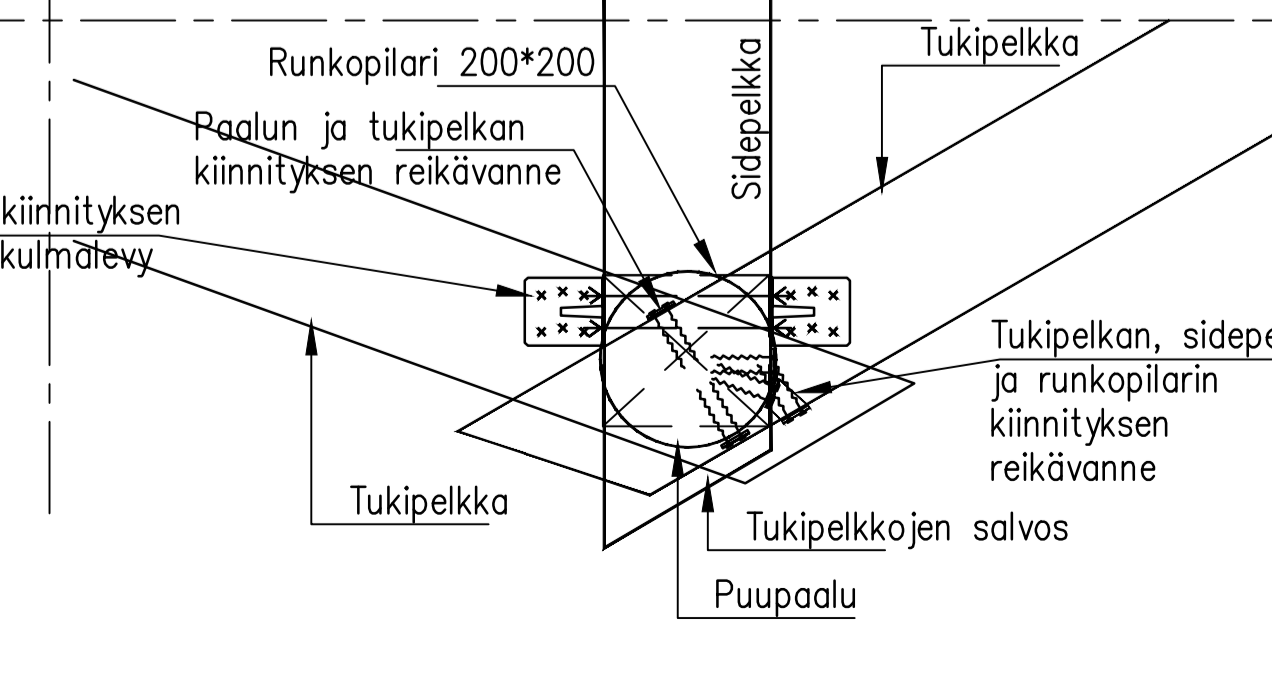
Runkopilari 200*200

Sidepelkka

Tukipelkka

Paalun ja tukipelkan kiinnityksen reikävanne

kiinnityksen kulmalevy

Tukipelkan, sidepe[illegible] ja runkopilarin kiinnityksen reikävanne

Tukipelkka

Tukipelkkojen salvos

Puupaalu